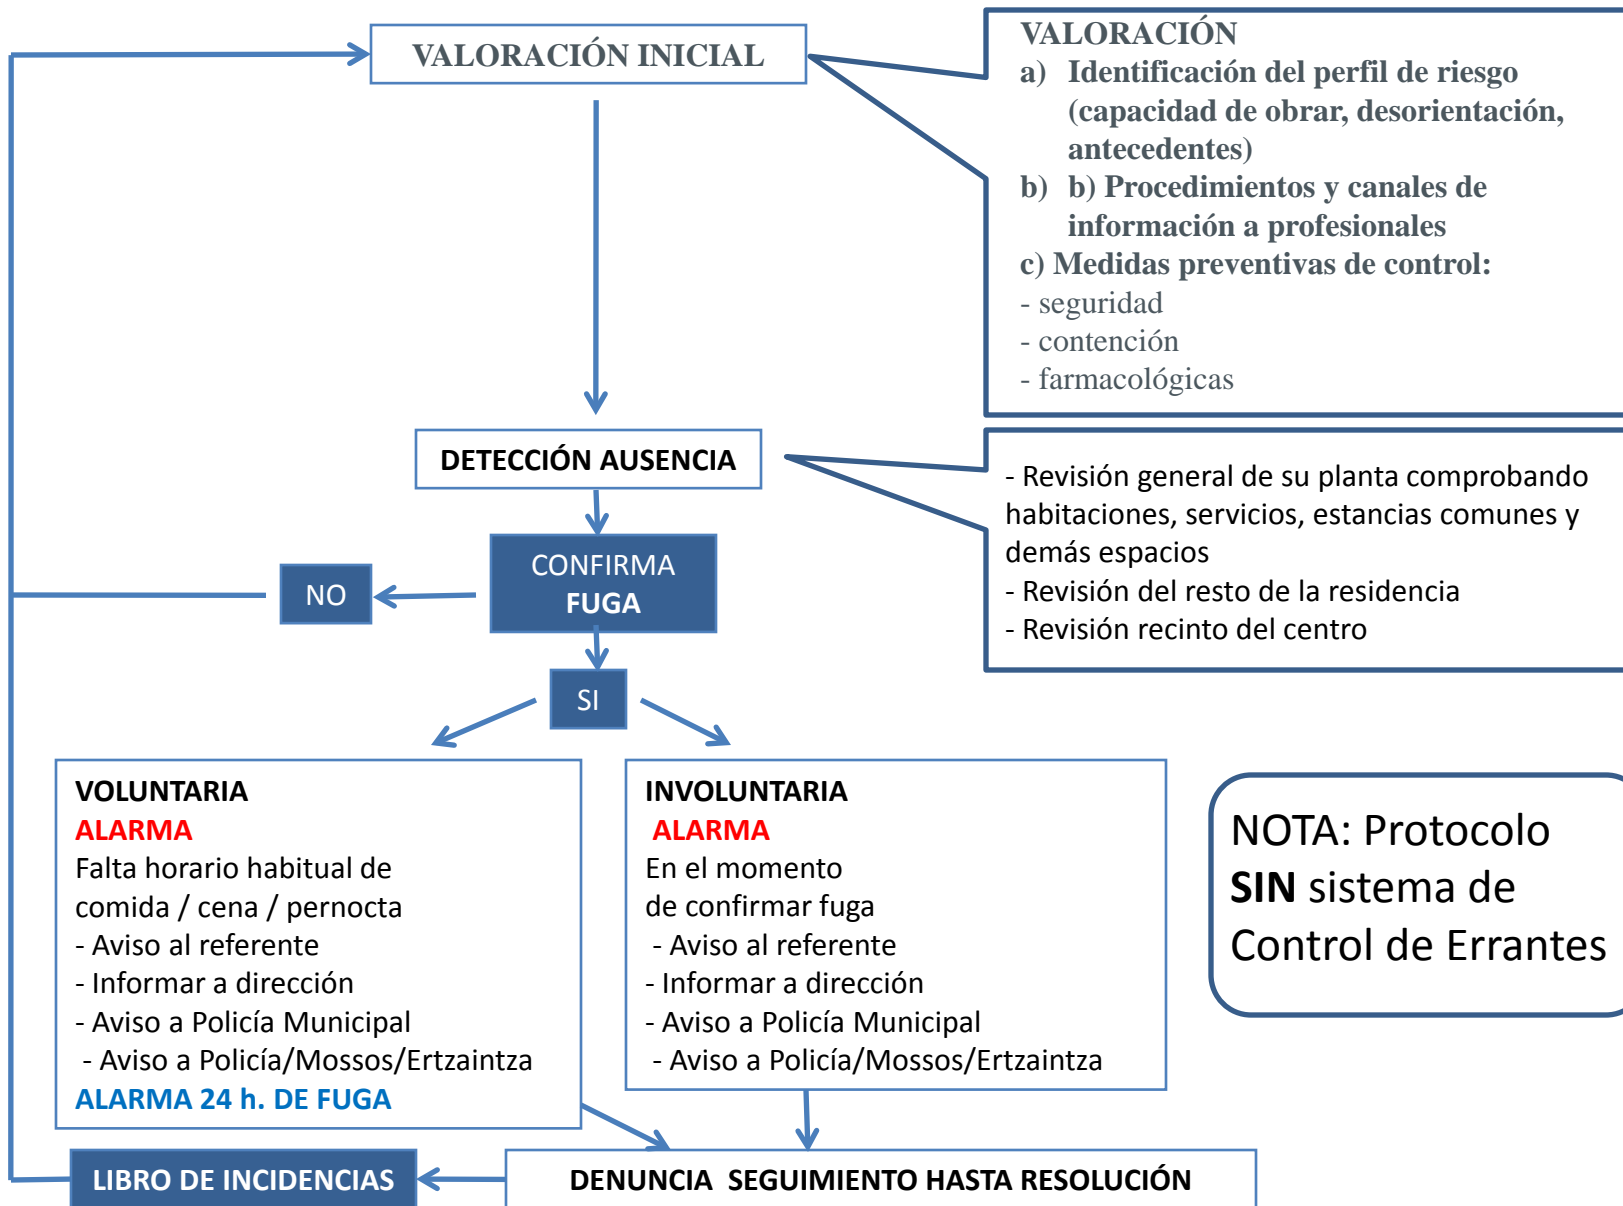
VALORACIÓN INICIAL

VALORACIÓN
a) Identificación del perfil de riesgo (capacidad de obrar, desorientación, antecedentes)
b) b) Procedimientos y canales de información a profesionales
c) Medidas preventivas de control:
- seguridad
- contención
- farmacológicas

DETECCIÓN AUSENCIA

- Revisión general de su planta comprobando habitaciones, servicios, estancias comunes y demás espacios
- Revisión del resto de la residencia
- Revisión recinto del centro

CONFIRMA FUGA

NO

SI

VOLUNTARIA
ALARMA
Falta horario habitual de comida / cena / pernocta
- Aviso al referente
- Informar a dirección
- Aviso a Policía Municipal
- Aviso a Policía/Mossos/Ertzaintza
ALARMA 24 h. DE FUGA

INVOLUNTARIA
ALARMA
En el momento de confirmar fuga
- Aviso al referente
- Informar a dirección
- Aviso a Policía Municipal
- Aviso a Policía/Mossos/Ertzaintza

NOTA: Protocolo SIN sistema de Control de Errantes

LIBRO DE INCIDENCIAS

DENUNCIA SEGUIMIENTO HASTA RESOLUCIÓN